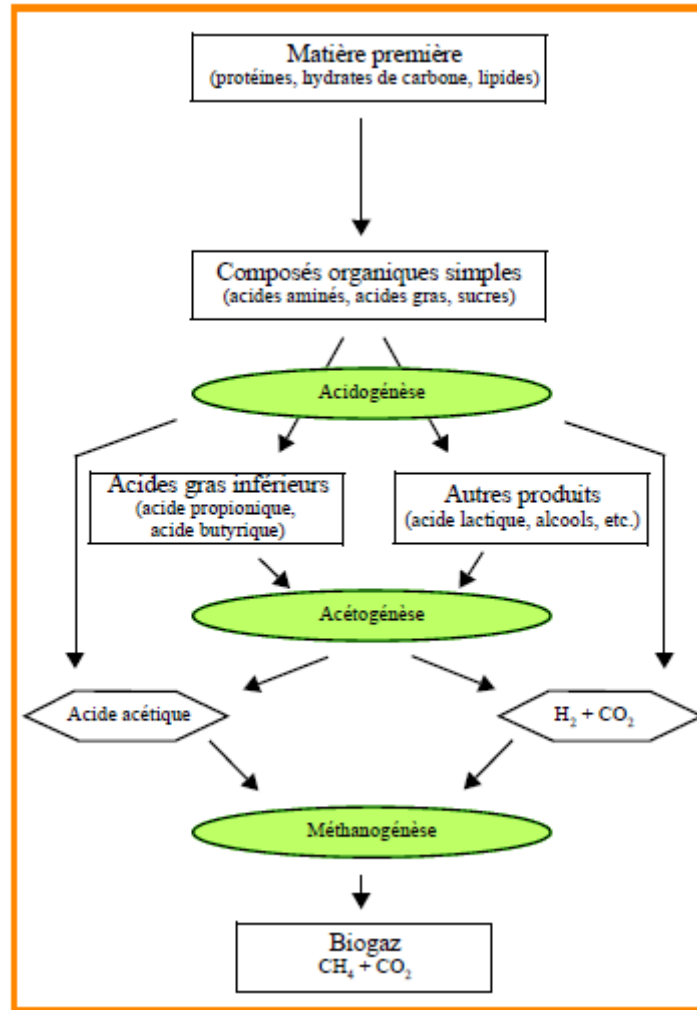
Matière première
(protéines, hydrates de carbone, lipides)

Composés organiques simples
(acides aminés, acides gras, sucres)

Acidogénèse

Acides gras inférieurs
(acide propionique, acide butyrique)

Autres produits
(acide lactique, alcools, etc.)

Acétogénèse

Acide acétique

$H_2 + CO_2$

Méthanogénèse

Biogaz
$CH_4 + CO_2$